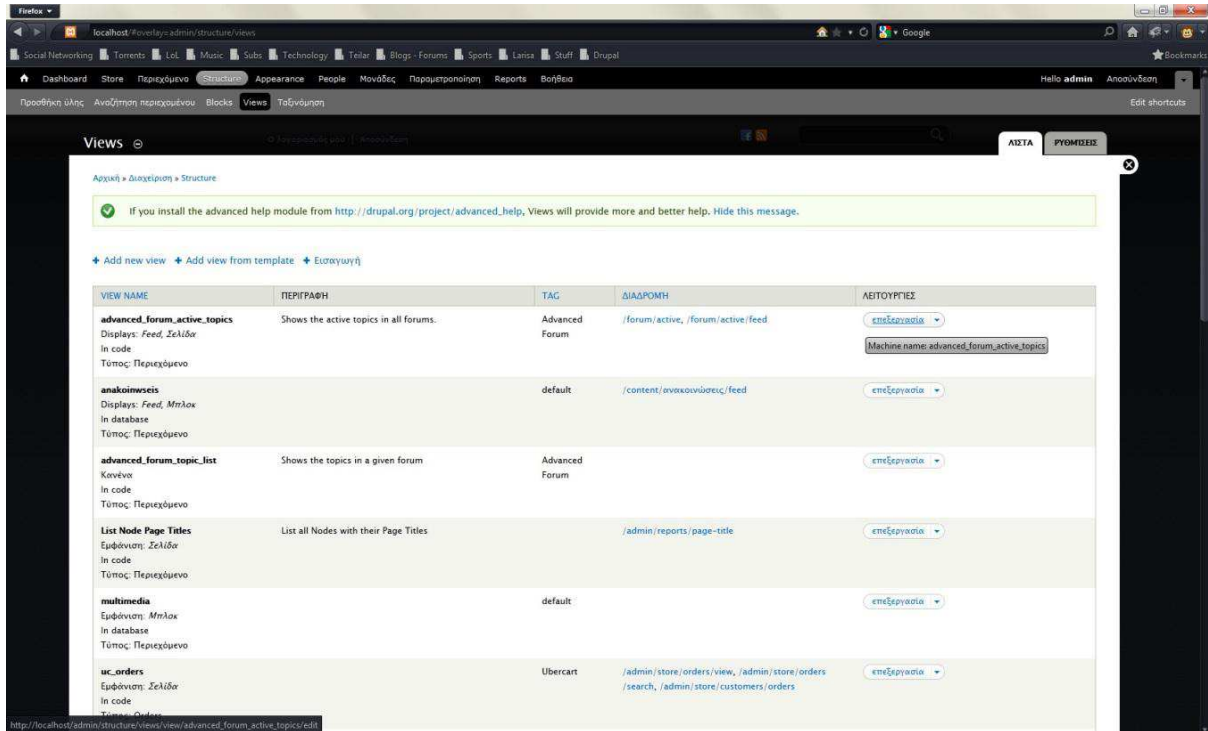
Firefox

localhost/#overlay=admin/structure/views

Google

Social Networking Torrents LoL Music Subs Technology Teilar Blogs - Forums Sports Larisa Stuff Drupal

Bookmarks

Dashboard Store Περιεχόμενο Structure Appearance People Μονάδες Παραμετροποίηση Reports Βοήθεια

Hello admin Αποσύνδεση

Προσθήκη ύλης Αναζήτηση περιεχομένου Blocks Views Ταξινόμηση

Edit shortcuts

Views

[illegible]

ΛΙΣΤΑ ΡΥΘΜΙΣΕΙΣ

Αρχική » Διαχείριση » Structure

If you install the advanced help module from http://drupal.org/project/advanced_help, Views will provide more and better help. Hide this message.

+ Add new view + Add view from template + Εισαγωγή

| VIEW NAME | ΠΕΡΙΓΡΑΦΗ | TAG | ΔΙΑΔΡΟΜΗ | ΛΕΙΤΟΥΡΓΙΕΣ |
|---|---|---|---|---|
| advanced_forum_active_topics Displays: Feed, Σελίδα In code Τύπος: Περιεχόμενο | Shows the active topics in all forums. | Advanced Forum | /forum/active, /forum/active/feed | επεξεργασία Machine name: advanced_forum_active_topics |
| anakoinwseis Displays: Feed, Μπλοκ In database Τύπος: Περιεχόμενο | | default | /content/ανακοινώσεις/feed | επεξεργασία |
| advanced_forum_topic_list Κανένα In code Τύπος: Περιεχόμενο | Shows the topics in a given forum | Advanced Forum | | επεξεργασία |
| List Node Page Titles Εμφάνιση: Σελίδα In code Τύπος: Περιεχόμενο | List all Nodes with their Page Titles | | /admin/reports/page-title | επεξεργασία |
| multimedia Εμφάνιση: Μπλοκ In database Τύπος: Περιεχόμενο | | default | | επεξεργασία |
| uc_orders Εμφάνιση: Σελίδα In code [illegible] | | Ubercart | /admin/store/orders/view, /admin/store/orders/search, /admin/store/customers/orders | επεξεργασία |

http://localhost/admin/structure/views/view/advanced_forum_active_topics/edit